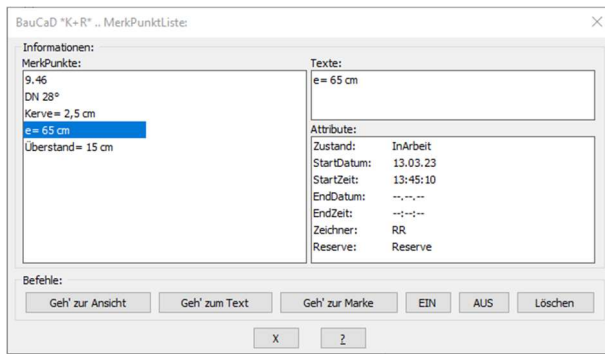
BauCaD *K+R* .. MerkPunktListe:

Informationen:

MerkPunkte:
9.46
DN 28°
Kerve= 2,5 cm
e= 65 cm
Überstand= 15 cm

Texte:
e= 65 cm

Attribute:

| | |
|---|---|
| Zustand: | InArbeit |
| StartDatum: | 13.03.23 |
| StartZeit: | 13:45:10 |
| EndDatum: | --.--.-- |
| EndZeit: | --:--:-- |
| Zeichner: | RR |
| Reserve: | Reserve |

Befehle:

Geh' zur Ansicht | Geh' zum Text | Geh' zur Marke | EIN | AUS | Löschen

X | ?